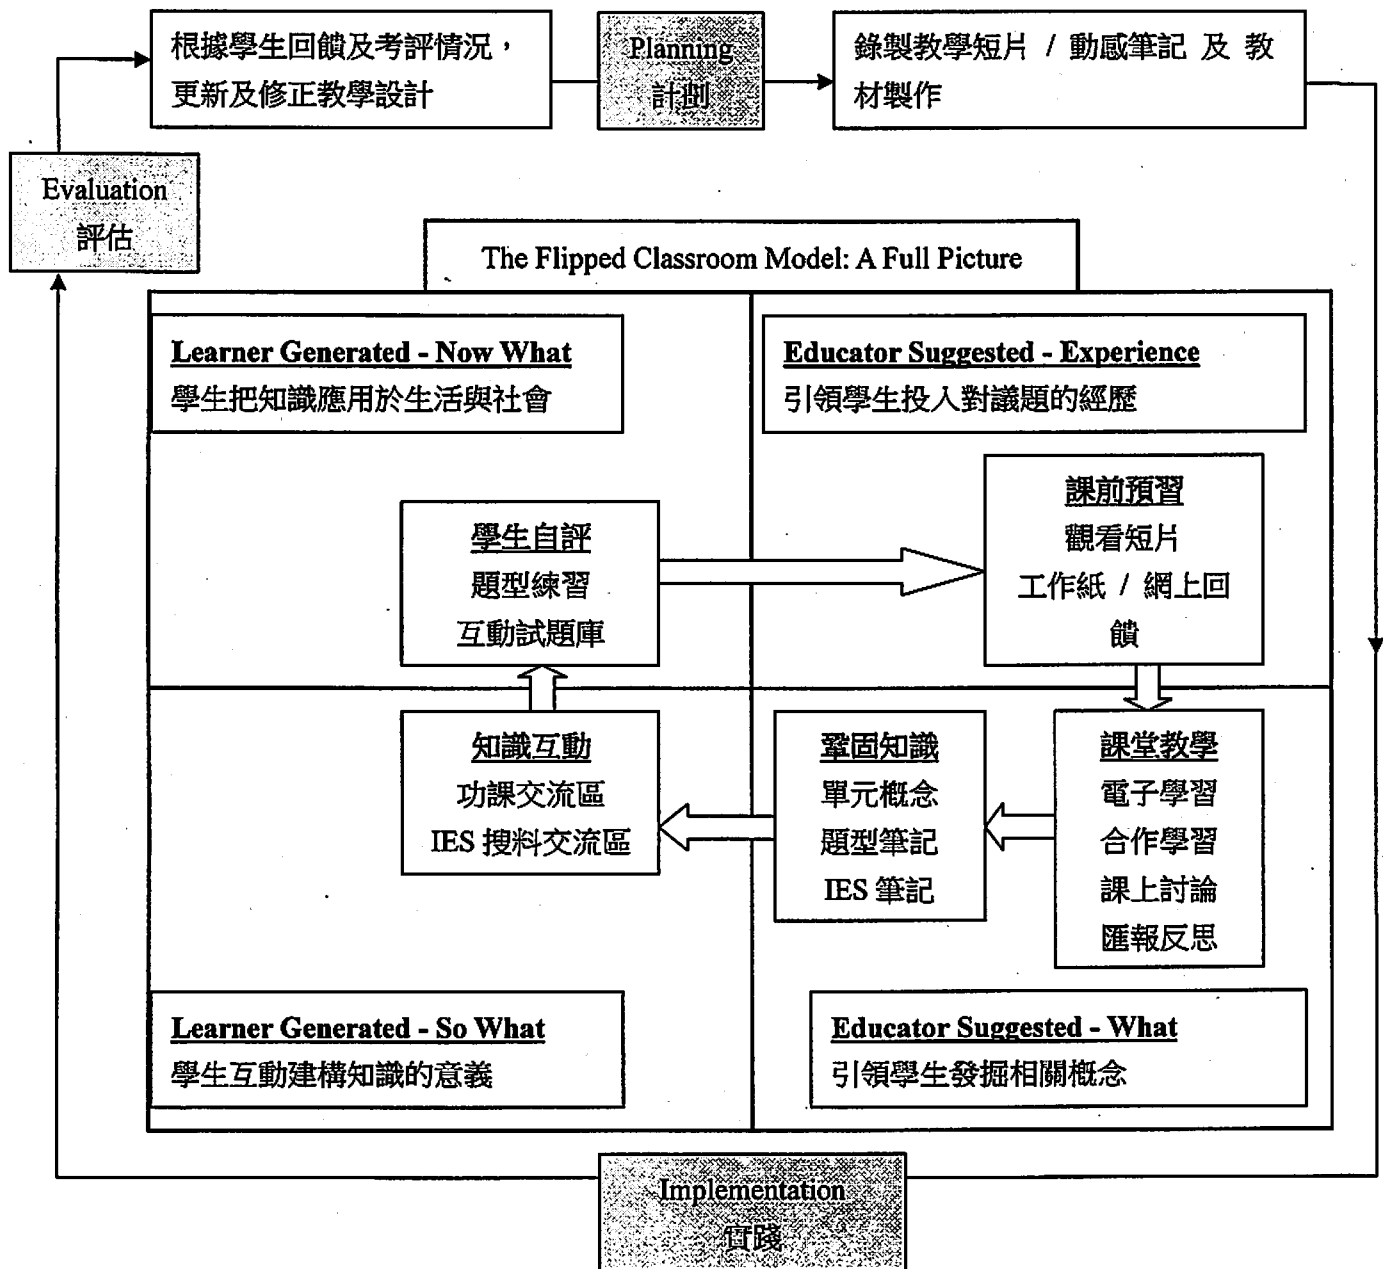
根據學生回饋及考評情況，更新及修正教學設計

Planning
計劃

錄製教學短片 / 動感筆記 及 教材製作

Evaluation
評估

The Flipped Classroom Model: A Full Picture

Learner Generated - Now What
學生把知識應用於生活與社會

Educator Suggested - Experience
引領學生投入對議題的經歷

學生自評
題型練習
互動試題庫

課前預習
觀看短片
工作紙 / 網上回饋

知識互動
功課交流區
IES 搜料交流區

鞏固知識
單元概念
題型筆記
IES 筆記

課堂教學
電子學習
合作學習
課上討論
匯報反思

Learner Generated - So What
學生互動建構知識的意義

Educator Suggested - What
引領學生發掘相關概念

Implementation
實踐